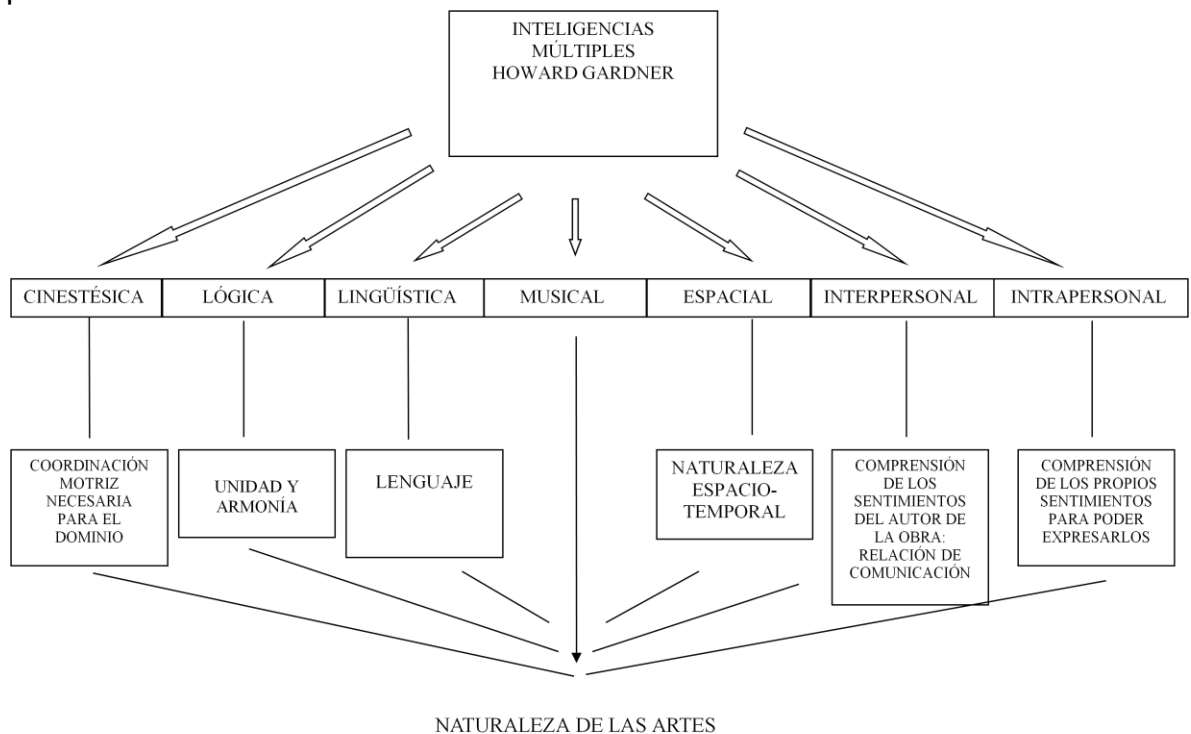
INTELIGENCIAS MÚLTIPLES HOWARD GARDNER

| CINESTÉSICA | LÓGICA | LINGÜÍSTICA | MUSICAL | ESPACIAL | INTERPERSONAL | INTRAPERSONAL |
|---|---|---|---|---|---|---|

COORDINACIÓN MOTRIZ NECESARIA PARA EL DOMINIO

UNIDAD Y ARMONÍA

LENGUAJE

NATURALEZA ESPACIO-TEMPORAL

COMPRENSIÓN DE LOS SENTIMIENTOS DEL AUTOR DE LA OBRA: RELACIÓN DE COMUNICACIÓN

COMPRENSIÓN DE LOS PROPIOS SENTIMIENTOS PARA PODER EXPRESARLOS

NATURALEZA DE LAS ARTES